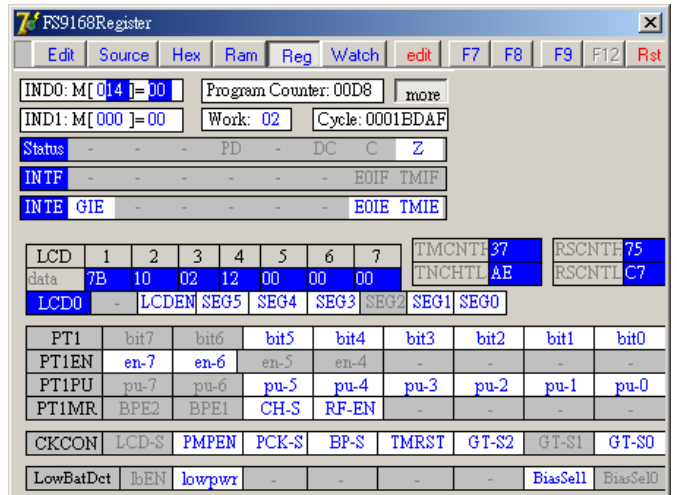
FS9168Register

Edit | Source | Hex | Ram | Reg | Watch | edit | F7 | F8 | F9 | F12 | Rst

IND0: M[014]=00 | Program Counter: 00D8 | more
IND1: M[000]=00 | Work: 02 | Cycle: 0001BDAF

| Status | - | - | - | PD | - | DC | C | Z |
|---|---|---|---|---|---|---|---|---|
| INTF | - | - | - | - | - | - | E0IF | TMIF |
| INTE | GIE | - | - | - | - | - | E0IE | TMIE |

| LCD | 1 | 2 | 3 | 4 | 5 | 6 | 7 |
|---|---|---|---|---|---|---|---|
| data | 7B | 10 | 02 | 12 | 00 | 00 | 00 |

TMCNTH 37
TNCHTL AE
RSCNTH 75
RSCNTL C7

| LCD0 | - | LCDEN | SEG5 | SEG4 | SEG3 | SEG2 | SEG1 | SEG0 |
|---|---|---|---|---|---|---|---|---|

| PT1 | bit7 | bit6 | bit5 | bit4 | bit3 | bit2 | bit1 | bit0 |
|---|---|---|---|---|---|---|---|---|
| PT1EN | en-7 | en-6 | en-5 | en-4 | - | - | - | - |
| PT1PU | pu-7 | pu-6 | pu-5 | pu-4 | pu-3 | pu-2 | pu-1 | pu-0 |
| PT1MR | BPE2 | BPE1 | CH-S | RF-EN | - | - | - | - |

| CKCON | LCD-S | PMPEN | PCK-S | BP-S | TMRST | GT-S2 | GT-S1 | GT-S0 |
|---|---|---|---|---|---|---|---|---|

| LowBatDct | lbEN | lowpwr | - | - | - | - | BiasSel1 | BiasSel0 |
|---|---|---|---|---|---|---|---|---|